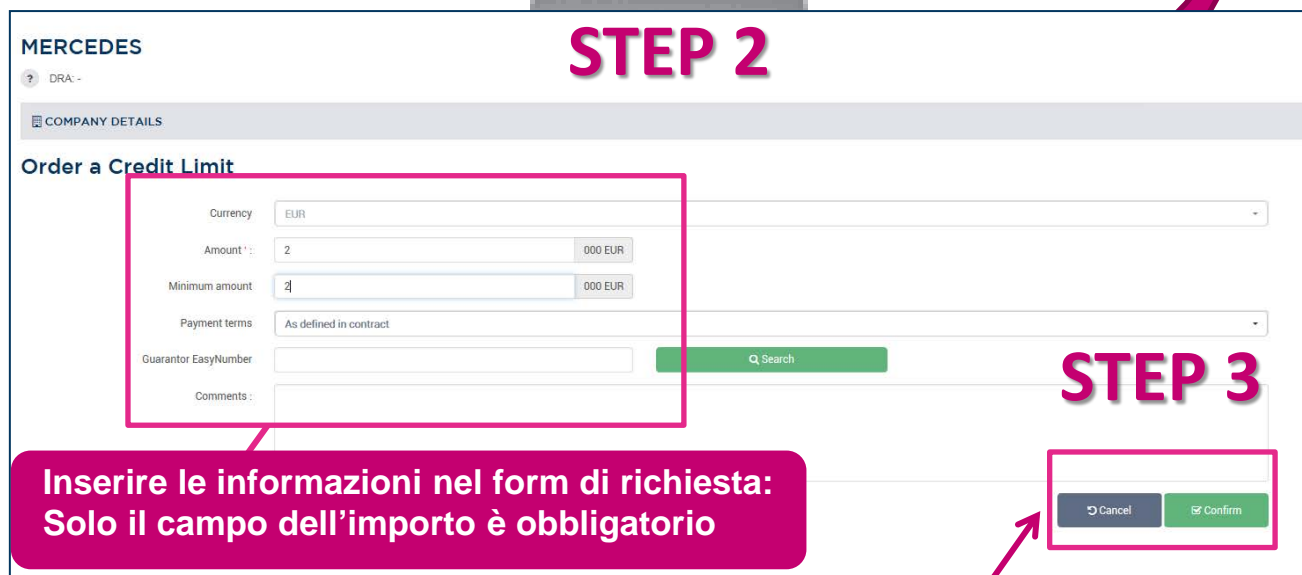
MERCEDES

? DRA: -

STEP 2

COMPANY DETAILS

Order a Credit Limit

Currency EUR

Amount * : 2 000 EUR

Minimum amount 2 000 EUR

Payment terms As defined in contract

Guarantor EasyNumber Search

Comments :

STEP 3

Inserire le informazioni nel form di richiesta: Solo il campo dell'importo è obbligatorio

Cancel Confirm